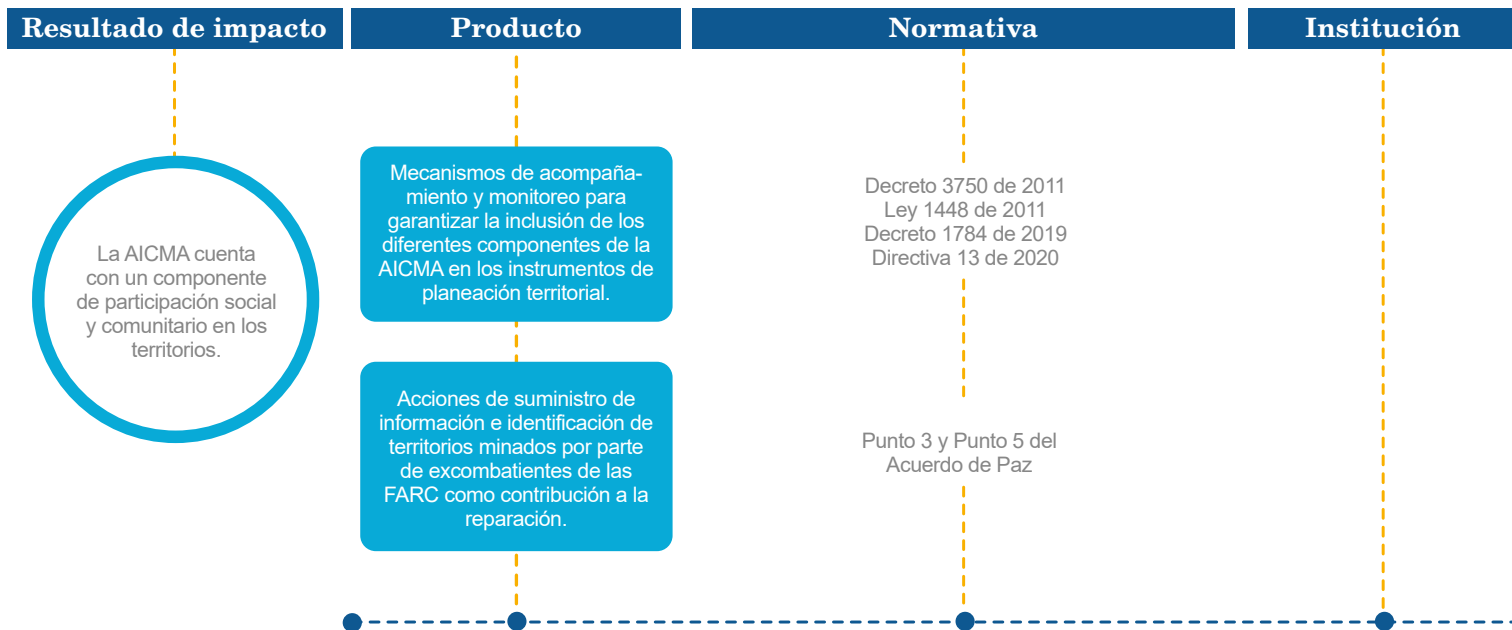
Resultado de impacto

Producto

Normativa

Institución

La AICMA cuenta con un componente de participación social y comunitario en los territorios.

Mecanismos de acompañamiento y monitoreo para garantizar la inclusión de los diferentes componentes de la AICMA en los instrumentos de planeación territorial.

Decreto 3750 de 2011
Ley 1448 de 2011
Decreto 1784 de 2019
Directiva 13 de 2020

Acciones de suministro de información e identificación de territorios minados por parte de excombatientes de las FARC como contribución a la reparación.

Punto 3 y Punto 5 del Acuerdo de Paz